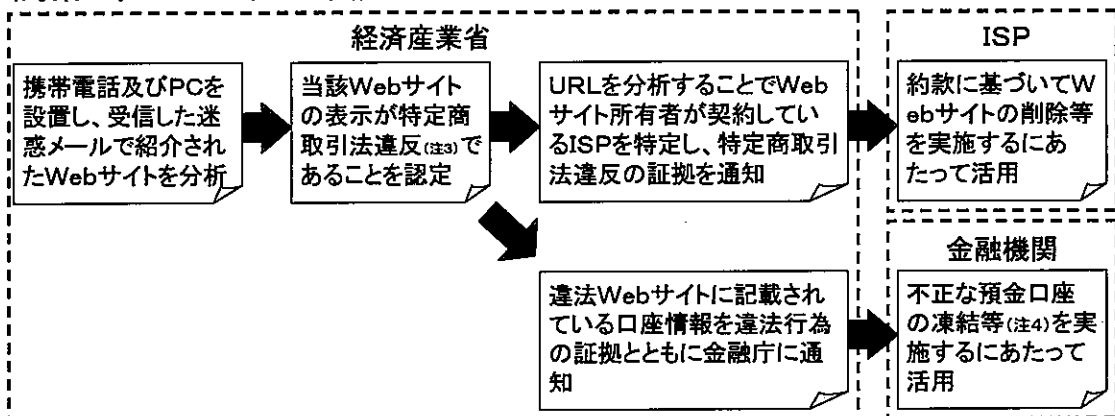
経済産業省

携帯電話及びPCを設置し、受信した迷惑メールで紹介されたWebサイトを分析

当該Webサイトの表示が特定商取引法違反(注3)であることを認定

URLを分析することでWebサイト所有者が契約しているISPを特定し、特定商取引法違反の証拠を通知

違法Webサイトに記載されている口座情報を違法行為の証拠とともに金融庁に通知

ISP

約款に基づいてWebサイトの削除等を実施するにあたって活用

金融機関

不正な預金口座の凍結等(注4)を実施するにあたって活用